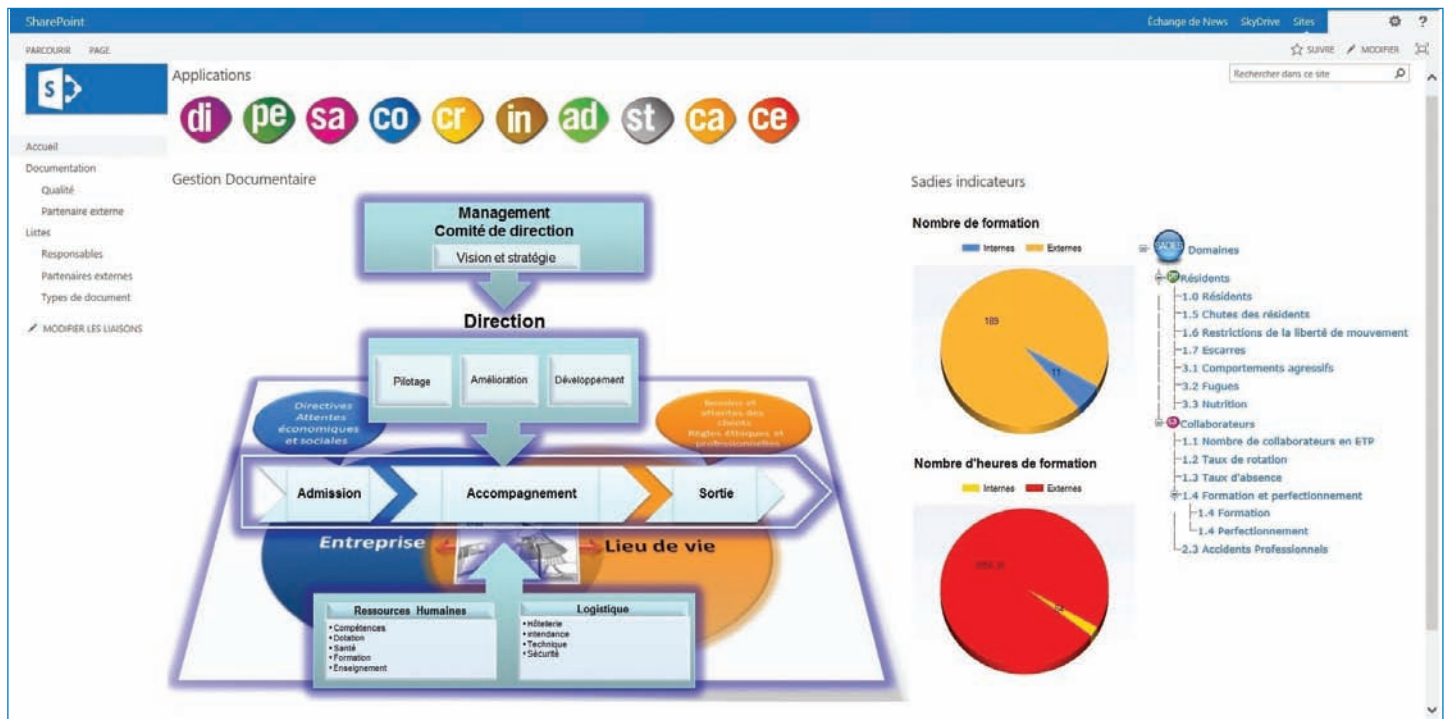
SharePoint

Échange de News SkyDrive Sites

PARCOURIR PAGE

SUIVRE MODIFIER

Rechercher dans ce site

Applications

di pe sa co cr in ad st ca ce

Accueil
Documentation
Qualité
Partenaire externe
Listes
Responsables
Partenaires externes
Types de document
MODIFIER LES LIAISONS

Gestion Documentaire

Management
Comité de direction
Vision et stratégie

Direction

Pilotage
Amélioration
Développement

Directives Attentes économiques et sociales

Besoins et attentes des clients Règles éthiques et professionnelles

Admission
Accompagnement
Sortie

Entreprise
Lieu de vie

Ressources Humaines
• Compétences
• Dotation
• Santé
• Formation
• Enseignement

Logistique
• Hôtellerie
• Intendance
• Technique
• Sécurité

Sadies indicateurs

Nombre de formation

Internes Externes

189
11

Nombre d'heures de formation

Internes Externes

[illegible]
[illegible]

Domaines
Résidents
1.0 Résidents
1.5 Chutes des résidents
1.6 Restrictions de la liberté de mouvement
1.7 Escarres
3.1 Comportements agressifs
3.2 Fugues
3.3 Nutrition
Collaborateurs
1.1 Nombre de collaborateurs en ETP
1.2 Taux de rotation
1.3 Taux d'absence
1.4 Formation et perfectionnement
1.4 Formation
1.4 Perfectionnement
2.3 Accidents Professionnels